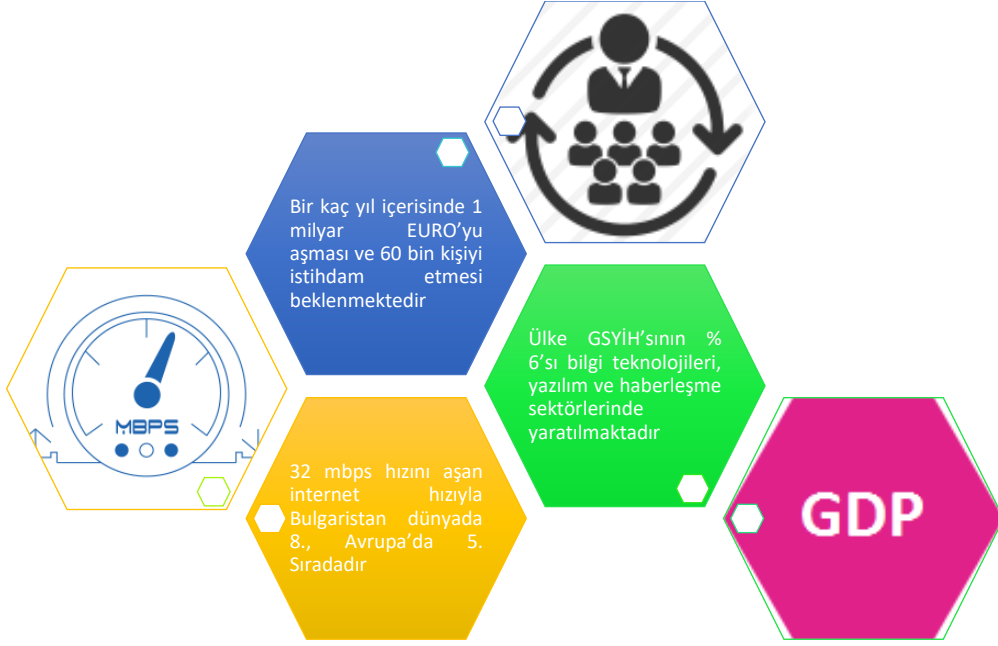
Bir kaç yıl içerisinde 1 milyar EURO'yu aşması ve 60 bin kişiyi istihdam etmesi beklenmektedir

MBPS

Ülke GSYİH'sının % 6'sı bilgi teknolojileri, yazılım ve haberleşme sektörlerinde yaratılmaktadır

32 mbps hızını aşan internet hızıyla Bulgaristan dünyada 8., Avrupa'da 5. Sıradadır

GDP